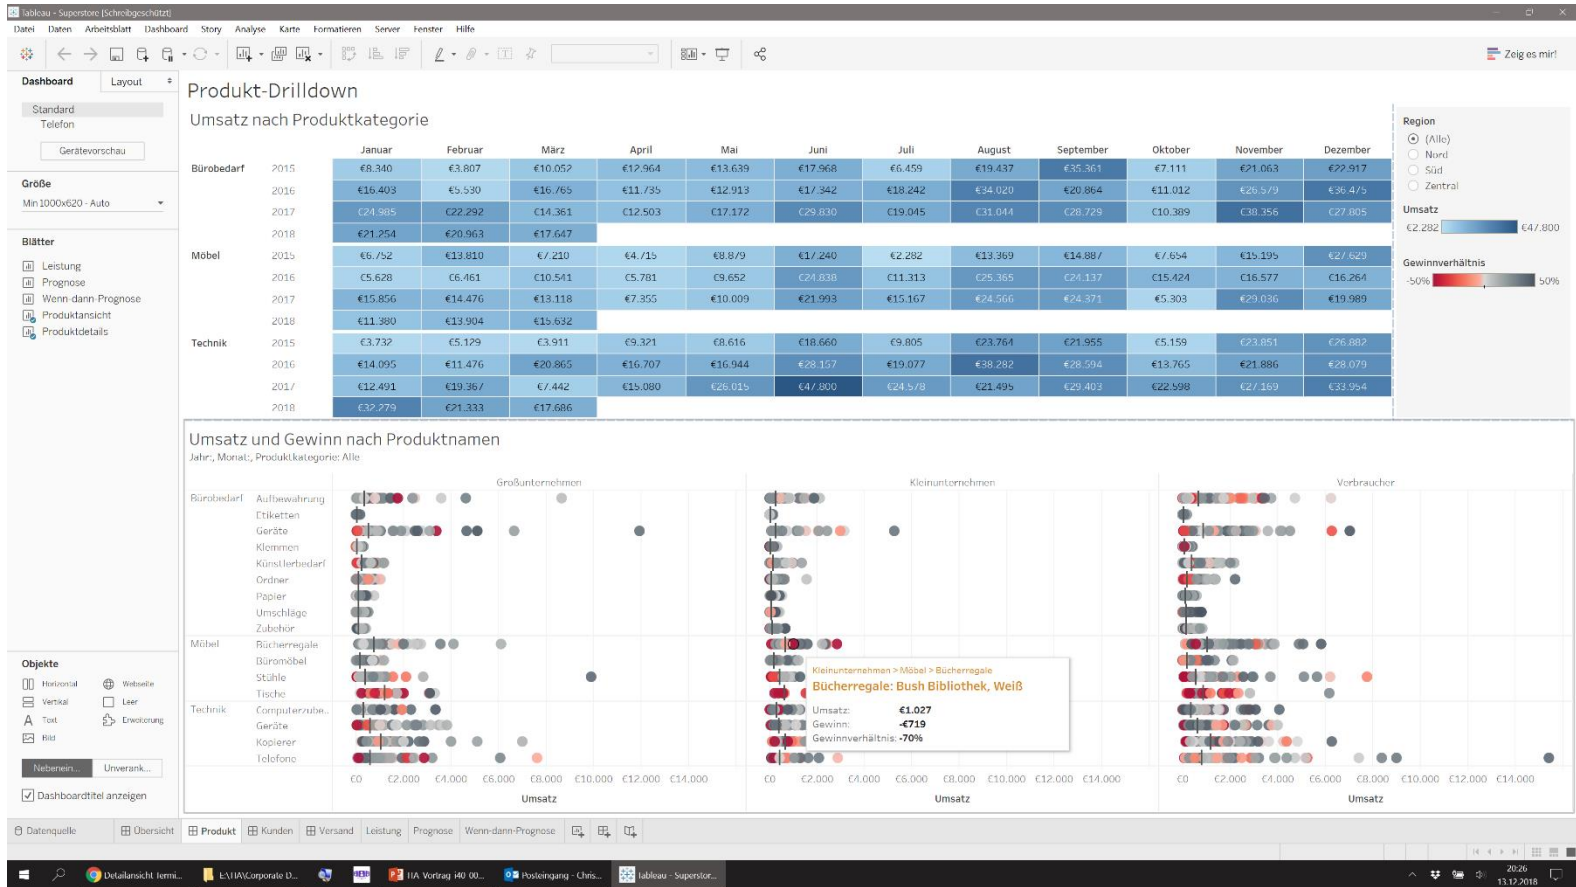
Tableau - Superstore [Schreibgeschützt]

Datei Daten Arbeitsblatt Dashboard Story Analyse Karte Formatieren Server Fenster Hilfe

Zeig es mir!

Dashboard Layout

Standard
Telefon

Gerätevorschau

Größe
Min 1000x620 - Auto

Blätter
Leistung
Prognose
Wenn-dann-Prognose
Produktansicht
Produktdetails

Objekte
Horizontal Webseite
Vertikal Leer
Text Erweiterung
Bild

Nebenein... Unverank...

Dashboardtitel anzeigen

Produkt-Drilldown

Umsatz nach Produktkategorie

| | | Januar | Februar | März | April | Mai | Juni | Juli | August | September | Oktober | November | Dezember |
|---|---|---|---|---|---|---|---|---|---|---|---|---|---|
| Bürobedarf | 2015 | €8.340 | €3.807 | €10.052 | €12.964 | €13.639 | €17.968 | €6.459 | €19.437 | €35.361 | €7.111 | €21.063 | €22.917 |
| | 2016 | €16.403 | €5.530 | €16.765 | €11.735 | €12.913 | €17.342 | €18.242 | €34.020 | €20.864 | €11.012 | €26.579 | €36.475 |
| | 2017 | €24.985 | €22.292 | €14.361 | €12.503 | €17.172 | €29.830 | €19.045 | €31.044 | €28.729 | €10.389 | €38.356 | €27.805 |
| | 2018 | €21.254 | €20.963 | €17.647 | | | | | | | | | |
| Möbel | 2015 | €6.752 | €13.810 | €7.210 | €4.715 | €8.879 | €17.240 | €2.282 | €13.369 | €14.887 | €7.654 | €15.195 | €27.629 |
| | 2016 | €5.628 | €6.461 | €10.541 | €5.781 | €9.652 | €24.838 | €11.313 | €25.365 | €24.137 | €15.424 | €16.577 | €16.264 |
| | 2017 | €15.856 | €14.476 | €13.118 | €7.355 | €10.009 | €21.993 | €15.167 | €24.566 | €24.371 | €5.303 | €29.036 | €19.989 |
| | 2018 | €11.380 | €13.904 | €15.632 | | | | | | | | | |
| Technik | 2015 | €3.732 | €5.129 | €3.911 | €9.321 | €8.616 | €18.660 | €9.805 | €23.764 | €21.955 | €5.159 | €23.851 | €26.882 |
| | 2016 | €14.095 | €11.476 | €20.865 | €16.707 | €16.944 | €28.157 | €19.077 | €38.282 | €28.594 | €13.765 | €21.886 | €28.079 |
| | 2017 | €12.491 | €19.367 | €7.442 | €15.080 | €26.015 | €47.800 | €24.578 | €21.495 | €29.403 | €22.598 | €27.169 | €33.954 |
| | 2018 | €32.279 | €21.333 | €17.686 | | | | | | | | | |

Region
(Alle)
Nord
Süd
Zentral

Umsatz
€2.282 €47.800

Gewinnverhältnis
-50% 50%

Umsatz und Gewinn nach Produktnamen
Jahr, Monat:, Produktkategorie: Alle

Großunternehmen Kleinunternehmen Verbraucher

Bürobedarf Aufbewahrung
Etiketten
Geräte
Klemmen
Künstlerbedarf
Ordner
Papier
Umschläge
Zubehör
Möbel Bücherregale
Büromöbel
Stühle
Tische
Technik Computerzube..
Geräte
Kopierer
Telefone

Kleinunternehmen > Möbel > Bücherregale
Bücherregale: Bush Bibliothek, Weiß
Umsatz: €1.027
Gewinn: -€719
Gewinnverhältnis: -70%

€0 €2.000 €4.000 €6.000 €8.000 €10.000 €12.000 €14.000
Umsatz
€0 €2.000 €4.000 €6.000 €8.000 €10.000 €12.000 €14.000
Umsatz
€0 €2.000 €4.000 €6.000 €8.000 €10.000 €12.000 €14.000
Umsatz

Datenquelle Übersicht Produkt Kunden Versand Leistung Prognose Wenn-dann-Prognose

Detailansicht Termi... E:\IIA\Corporate D... IIA Vortrag i40 00... Posteingang - Chris... Tableau - Superstor...
20:26
13.12.2018